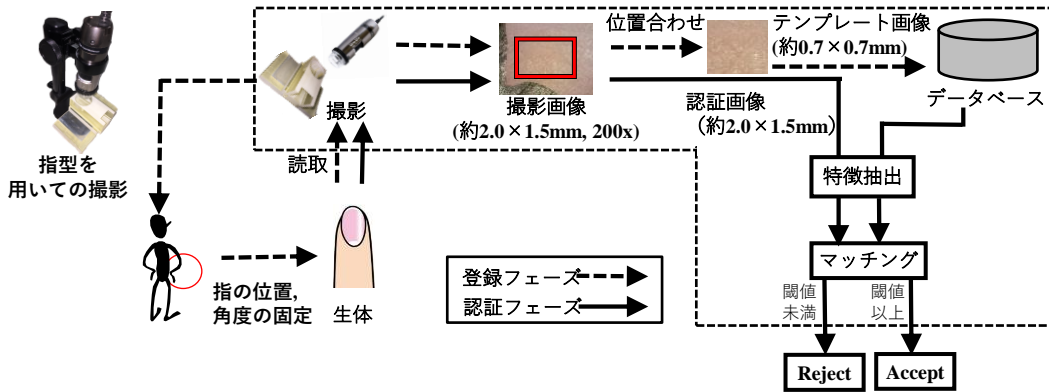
指型を用いての撮影

撮影

撮影画像
(約2.0×1.5mm, 200x)

位置合わせ

テンプレート画像
(約0.7×0.7mm)

データベース

認証画像
(約2.0×1.5mm)

特徴抽出

マッチング

閾値未満

閾値以上

Reject

Accept

読取

生体

指の位置,
角度の固定

登録フェーズ

認証フェーズ